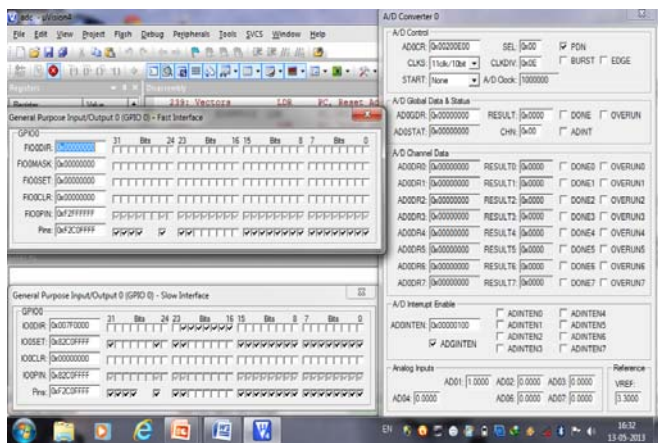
adc - µVision4

File Edit View Project Flash Debug Peripherals Tools SVCS Window Help

Registers

Disassembly

Register Value

239: Vectors LDR PC, Reset_Ad

General Purpose Input/Output 0 (GPIO 0) - Fast Interface

GPIO0

FIO0DIR: 0x00000000

FIO0MASK: 0x00000000

FIO0SET: 0x00000000

FIO0CLR: 0x00000000

FIO0PIN: 0xF2FFFFFF

Pins: 0xF2C0FFFF

31 Bits 24 23 Bits 16 15 Bits 8 7 Bits 0

General Purpose Input/Output 0 (GPIO 0) - Slow Interface

GPIO0

IO0DIR: 0x007F0000

IO0SET: 0x82C0FFFF

IO0CLR: 0x00000000

IO0PIN: 0x82C0FFFF

Pins: 0xF2C0FFFF

31 Bits 24 23 Bits 16 15 Bits 8 7 Bits 0

A/D Converter 0

A/D Control

AD0CR: 0x00200E00

SEL: 0x00

PDN

CLKS: 11clk/10bit

CLKDIV: 0x0E

BURST

EDGE

START: None

A/D Clock: 1000000

A/D Global Data & Status

AD0GDR: 0x00000000

RESULT: 0x0000

DONE

OVERUN

AD0STAT: 0x00000000

CHN: 0x00

ADINT

A/D Channel Data

AD0DR0: 0x00000000 RESULT0: 0x0000 DONE0 OVERUN0

AD0DR1: 0x00000000 RESULT1: 0x0000 DONE1 OVERUN1

AD0DR2: 0x00000000 RESULT2: 0x0000 DONE2 OVERUN2

AD0DR3: 0x00000000 RESULT3: 0x0000 DONE3 OVERUN3

AD0DR4: 0x00000000 RESULT4: 0x0000 DONE4 OVERUN4

AD0DR5: 0x00000000 RESULT5: 0x0000 DONE5 OVERUN5

AD0DR6: 0x00000000 RESULT6: 0x0000 DONE6 OVERUN6

AD0DR7: 0x00000000 RESULT7: 0x0000 DONE7 OVERUN7

A/D Interrupt Enable

AD0INTEN: 0x00000100

ADINTEN0 ADINTEN4

ADINTEN1 ADINTEN5

ADGINTEN

ADINTEN2 ADINTEN6

ADINTEN3 ADINTEN7

Analog Inputs

AD01: 1.0000 AD02: 0.0000 AD03: 0.0000

AD04: 0.0000 AD05: 0.0000 AD07: 0.0000

Reference

VREF:

3.3000

EN

16:32

13-05-2013